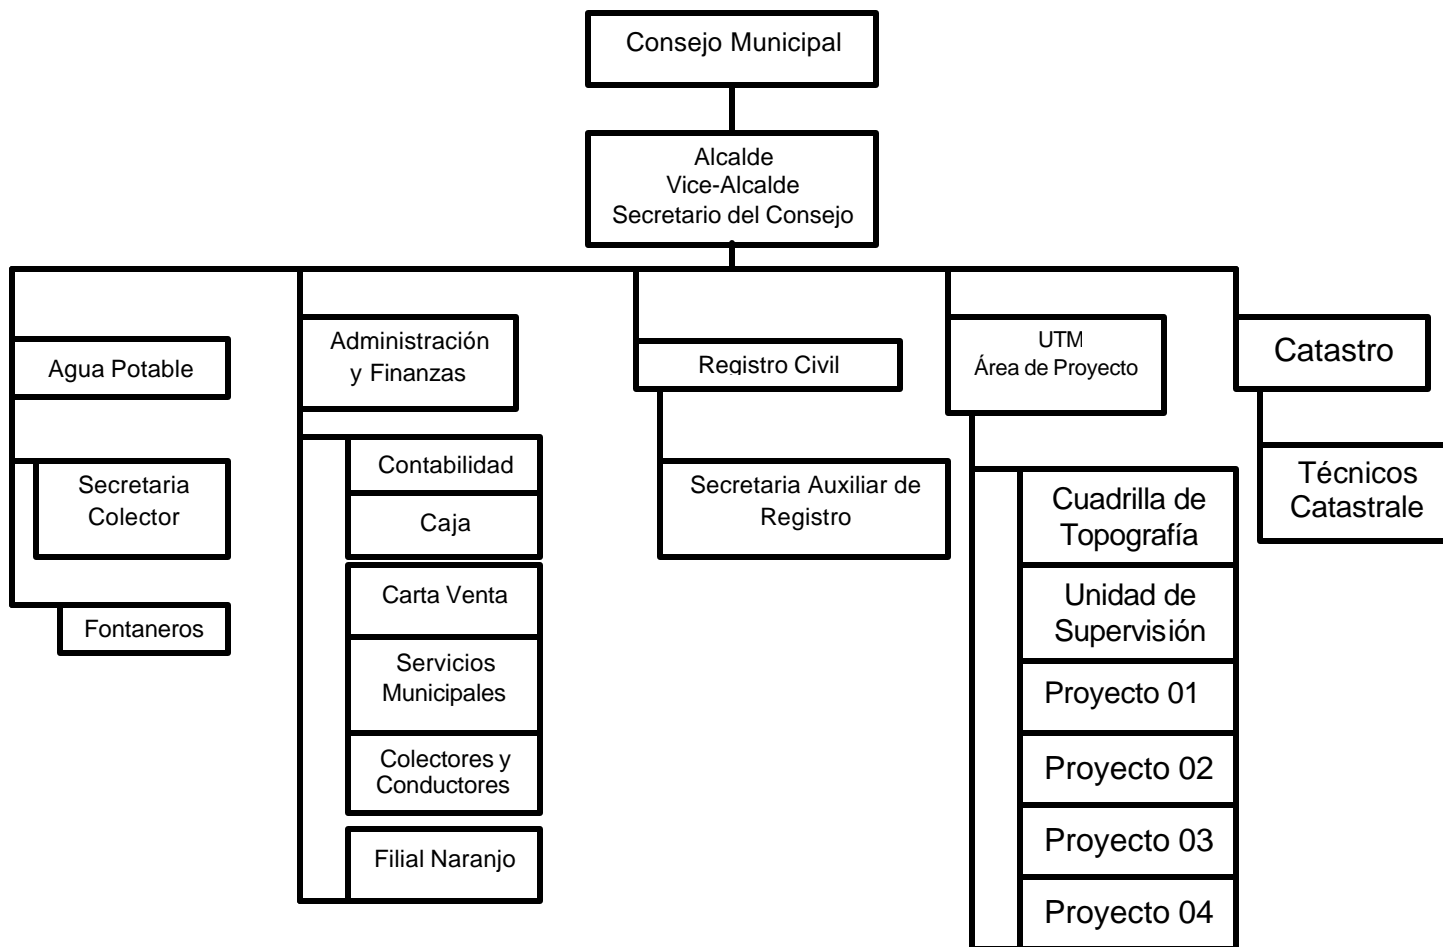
Consejo Municipal

Alcalde
Vice-Alcalde
Secretario del Consejo

Agua Potable

Secretaria
Colector

Fontaneros

Administración
y Finanzas

Contabilidad

Caja

Carta Venta

Servicios
Municipales

Colectores y
Conductores

Filial Naranjo

Registro Civil

Secretaria Auxiliar de
Registro

UTM
Área de Proyecto

Cuadrilla de
Topografía

Unidad de
Supervisión

Proyecto 01

Proyecto 02

Proyecto 03

Proyecto 04

Catastro

Técnicos
Catastrale